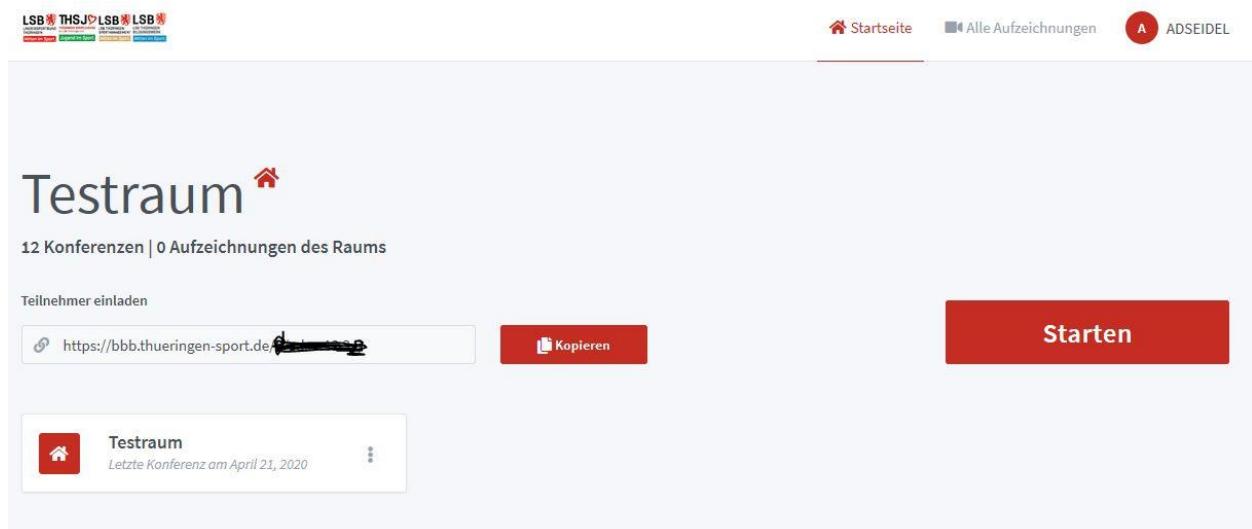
LSB THSJ LSB LSB

Startseite Alle Aufzeichnungen A ADSEIDEL

Testraum

12 Konferenzen | 0 Aufzeichnungen des Raums

Teilnehmer einladen

https://bbb.thueringen-sport.de/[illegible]

Kopieren

Starten

Testraum
Letzte Konferenz am April 21, 2020